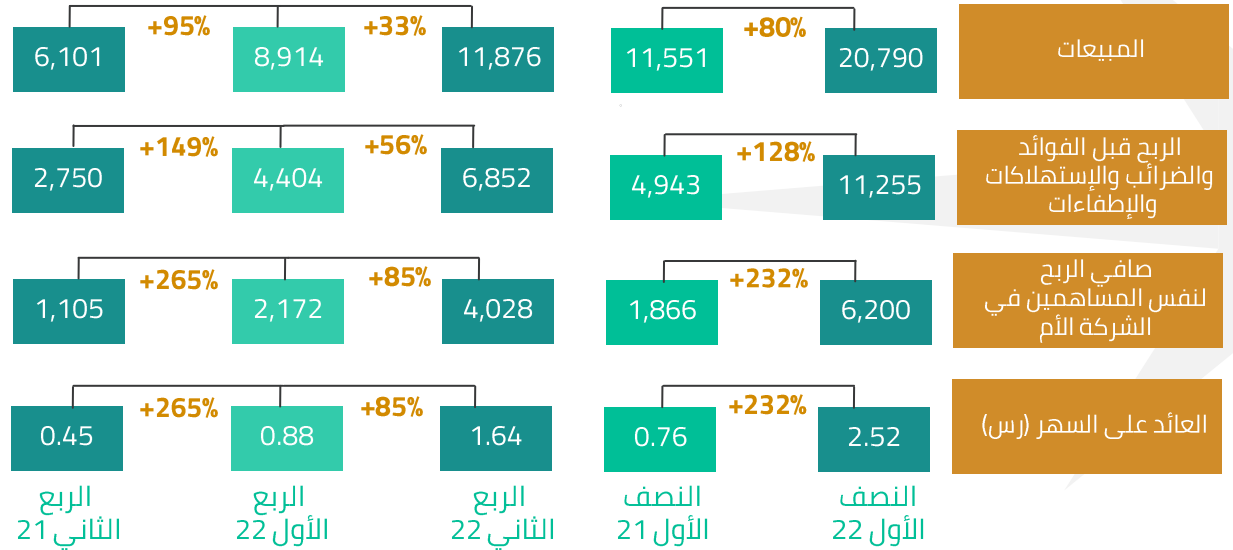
| | النصف الأول 22 | | النصف الأول 21 | الربع الثاني 22 | | الربع الأول 22 | | الربع الثاني 21 |
|---|---|---|---|---|---|---|---|---|
| المبيعات | 20,790 | +80% | 11,551 | 11,876 | +33% | 8,914 | +95% | 6,101 |
| الربح قبل الفوائد والضرائب والإستهلاكات والإطفاءات | 11,255 | +128% | 4,943 | 6,852 | +56% | 4,404 | +149% | 2,750 |
| صافي الربح لنفس المساهمين في الشركة الأم | 6,200 | +232% | 1,866 | 4,028 | +85% | 2,172 | +265% | 1,105 |
| العائد على السهر (رس) | 2.52 | +232% | 0.76 | 1.64 | +85% | 0.88 | +265% | 0.45 |